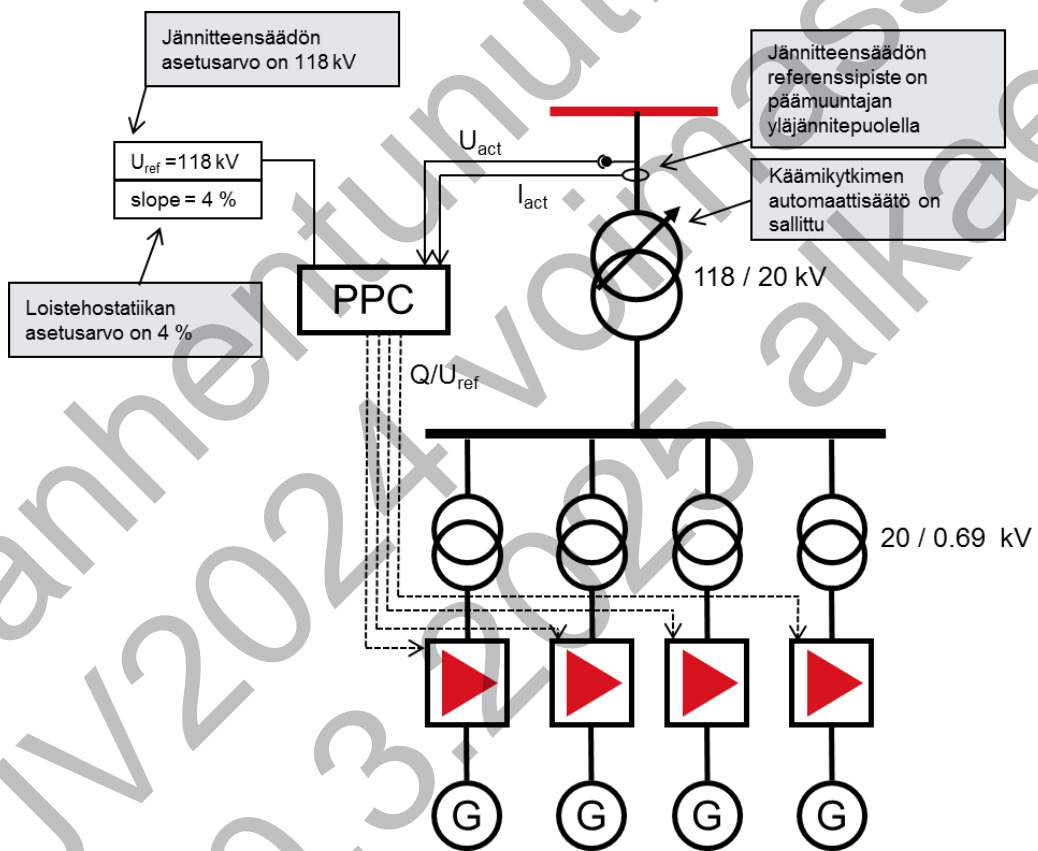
Jännitteensäädön asetusarvo on 118 kV

$U_{ref}$ =118 kV
slope = 4 %

Loistehostatiikan asetusarvo on 4 %

PPC

$U_{act}$

$I_{act}$

$Q/U_{ref}$

Jännitteensäädön referenssipiste on päämuuntajan yläjännitepuolella

Käämikytkimen automaattisäätö on sallittu

118 / 20 kV

20 / 0.69 kV

G
G
G
G

vanhentunut JV2024 voimassa 1.3.2025 alkaen